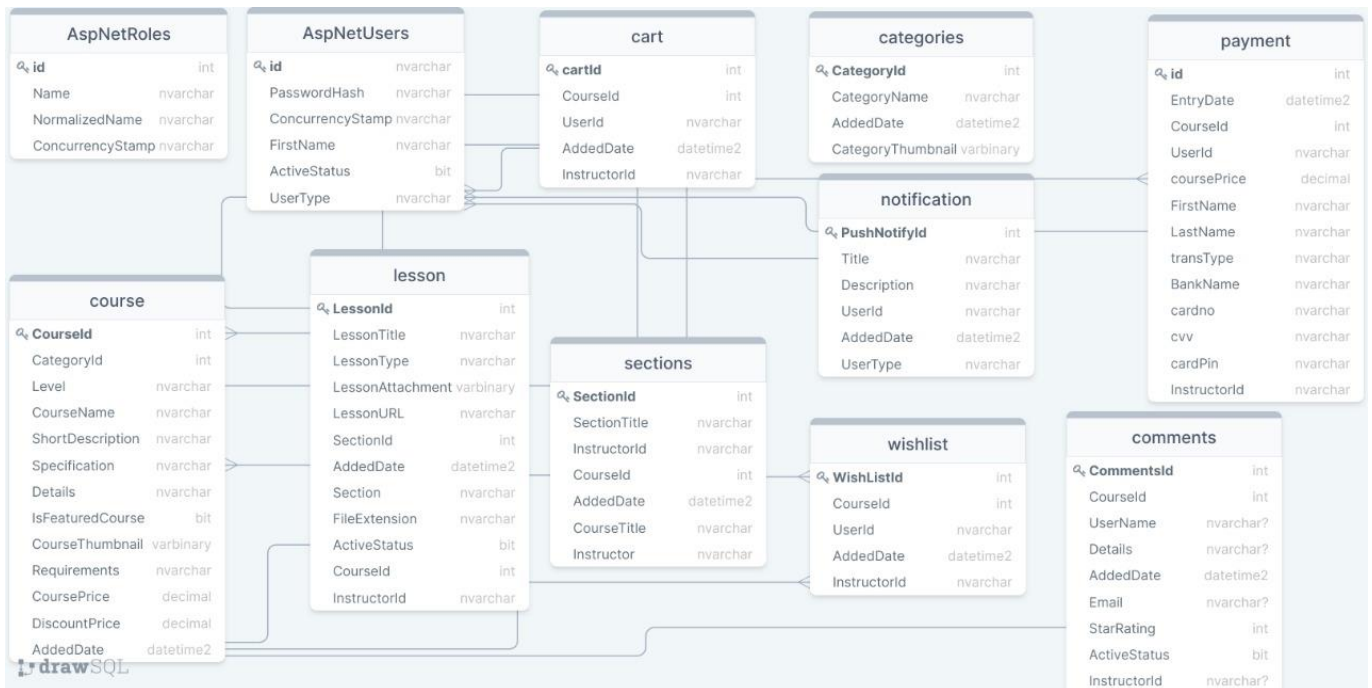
AspNetRoles

| | |
|---|---|
| id | int |
| Name | nvarchar |
| NormalizedName | nvarchar |
| ConcurrencyStamp | nvarchar |

AspNetUsers

| | |
|---|---|
| id | nvarchar |
| PasswordHash | nvarchar |
| ConcurrencyStamp | nvarchar |
| FirstName | nvarchar |
| ActiveStatus | bit |
| UserType | nvarchar |

cart

| | |
|---|---|
| cartId | int |
| CourseId | int |
| UserId | nvarchar |
| AddedDate | datetime2 |
| InstructorId | nvarchar |

categories

| | |
|---|---|
| CategoryId | int |
| CategoryName | nvarchar |
| AddedDate | datetime2 |
| CategoryThumbnail | varbinary |

payment

| | |
|---|---|
| id | int |
| EntryDate | datetime2 |
| CourseId | int |
| UserId | nvarchar |
| coursePrice | decimal |
| FirstName | nvarchar |
| LastName | nvarchar |
| transType | nvarchar |
| BankName | nvarchar |
| cardno | nvarchar |
| cvv | nvarchar |
| cardPin | nvarchar |
| InstructorId | nvarchar |

notification

| | |
|---|---|
| PushNotifyId | int |
| Title | nvarchar |
| Description | nvarchar |
| UserId | nvarchar |
| AddedDate | datetime2 |
| UserType | nvarchar |

course

| | |
|---|---|
| CourseId | int |
| CategoryId | int |
| Level | nvarchar |
| CourseName | nvarchar |
| ShortDescription | nvarchar |
| Specification | nvarchar |
| Details | nvarchar |
| IsFeaturedCourse | bit |
| CourseThumbnail | varbinary |
| Requirements | nvarchar |
| CoursePrice | decimal |
| DiscountPrice | decimal |
| AddedDate | datetime2 |

lesson

| | |
|---|---|
| LessonId | int |
| LessonTitle | nvarchar |
| LessonType | nvarchar |
| LessonAttachment | varbinary |
| LessonURL | nvarchar |
| SectionId | int |
| AddedDate | datetime2 |
| Section | nvarchar |
| FileExtension | nvarchar |
| ActiveStatus | bit |
| CourseId | int |
| InstructorId | nvarchar |

sections

| | |
|---|---|
| SectionId | int |
| SectionTitle | nvarchar |
| InstructorId | nvarchar |
| CourseId | int |
| AddedDate | datetime2 |
| CourseTitle | nvarchar |
| Instructor | nvarchar |

wishlist

| | |
|---|---|
| WishListId | int |
| CourseId | int |
| UserId | nvarchar |
| AddedDate | datetime2 |
| InstructorId | nvarchar |

comments

| | |
|---|---|
| CommentsId | int |
| CourseId | int |
| UserName | nvarchar? |
| Details | nvarchar? |
| AddedDate | datetime2 |
| Email | nvarchar? |
| StarRating | int |
| ActiveStatus | bit |
| InstructorId | nvarchar? |

drawSQL